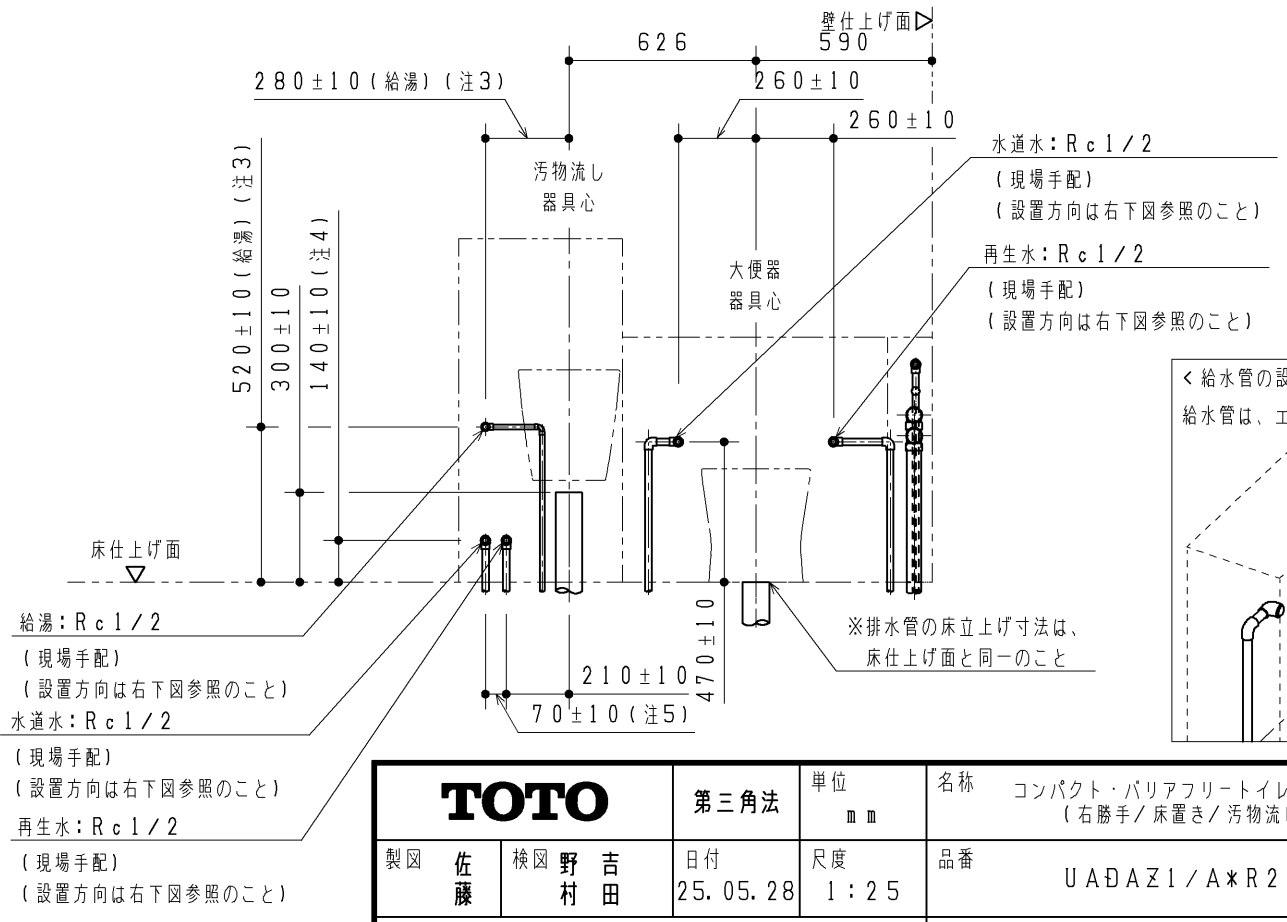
壁仕上げ面
626
590
280±10(給湯)(注3)
260±10
260±10
水道水:Rc1/2
(現場手配)
(設置方向は右下図参照のこと)
再生水:Rc1/2
(現場手配)
(設置方向は右下図参照のこと)
汚物流し
器具心
大便器
器具心
520±10(給湯)(注3)
300±10
140±10(注4)
<給水管の設
給水管は、エ
床仕上げ面
給湯:Rc1/2
(現場手配)
(設置方向は右下図参照のこと)
水道水:Rc1/2
(現場手配)
(設置方向は右下図参照のこと)
再生水:Rc1/2
(現場手配)
(設置方向は右下図参照のこと)
470±10
210±10
70±10(注5)
※排水管の床立上げ寸法は、
床仕上げ面と同一のこと

| TOTO | | 第三角法 | 単位 mm | 名称 コンパクト・バリアフリートイレ (右勝手/床置き/汚物流 |
|---|---|---|---|---|
| 製図 佐藤 | 検図 野村 吉田 | 日付 25.05.28 | 尺度 1:25 | 品番 UADAZ1/A*R2 |